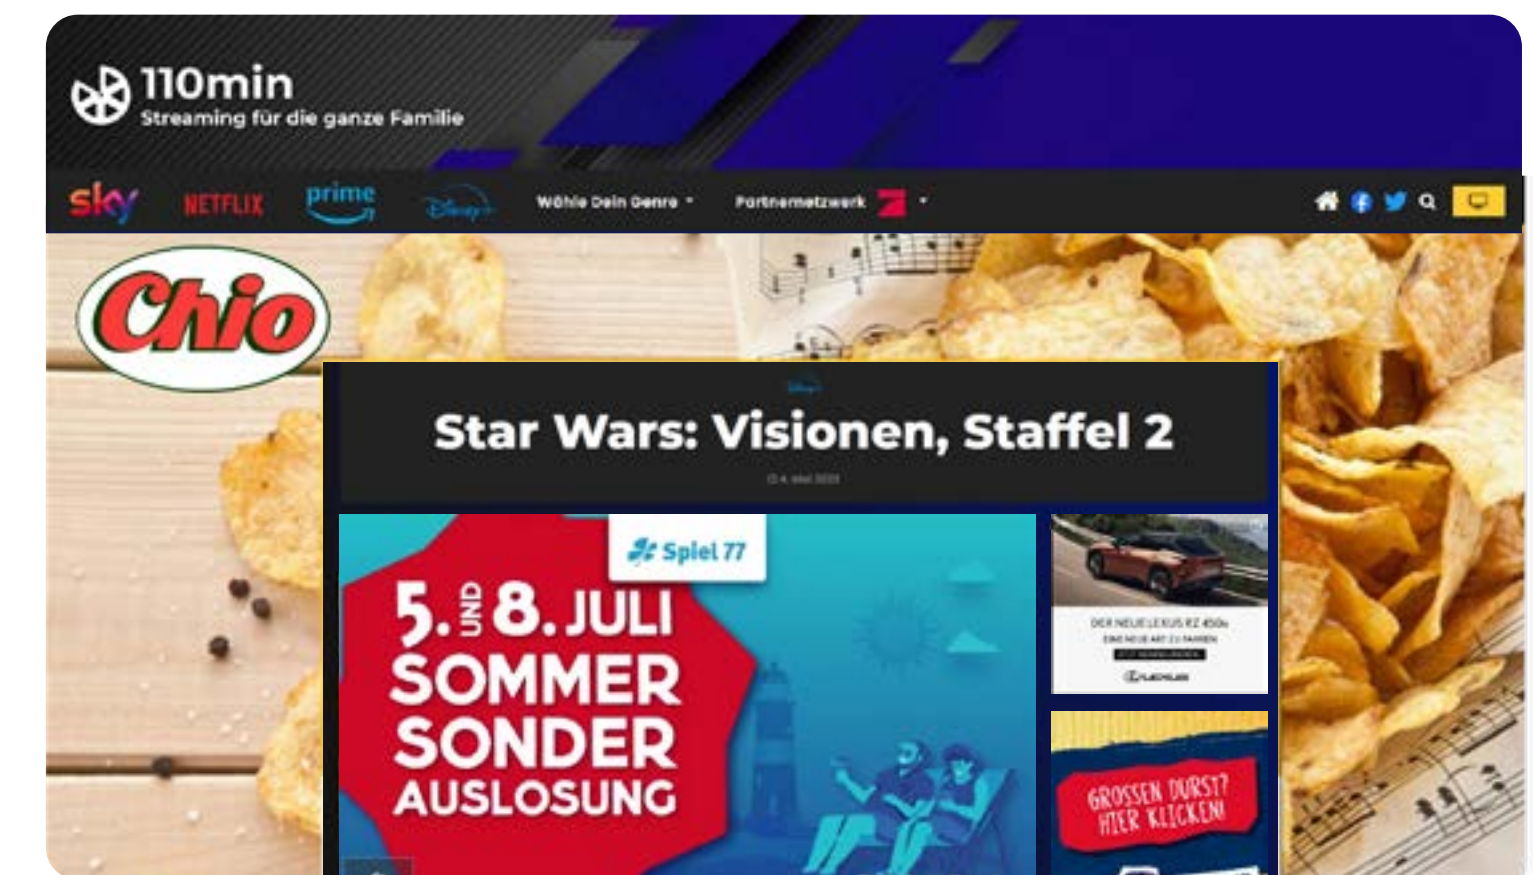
110min
Streaming für die ganze Familie

sky NETFLIX prime Disney+ Wähle Dein Genre Partnernetzwerk

Chio

Star Wars: Visionen, Staffel 2

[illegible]

Spiel 77
5. UND 8. JULI
SOMMER
SONDER
AUSLOSUNG

DER NEUE LEXUS RZ 450e
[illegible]
LEXUS

GROSSEN DURST?
HIER KLICKEN!